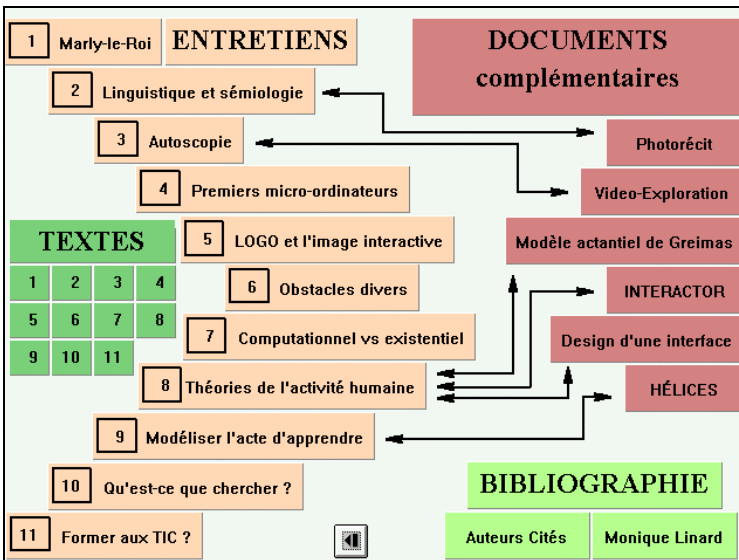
1 Marly-le-Roi

ENTRETIENS

2 Linguistique et sémiologie

3 Autoscopie

4 Premiers micro-ordinateurs

5 LOGO et l'image interactive

6 Obstacles divers

7 Computationnel vs existentiel

8 Théories de l'activité humaine

9 Modéliser l'acte d'apprendre

10 Qu'est-ce que chercher ?

11 Former aux TIC ?

TEXTES

| 1 | 2 | 3 | 4 |
|---|---|---|---|
| 5 | 6 | 7 | 8 |
| 9 | 10 | 11 | |

DOCUMENTS complémentaires

Photorécit

Video-Exploration

Modèle actantiel de Greimas

INTERACTOR

Design d'une interface

HÉLICES

BIBLIOGRAPHIE

Auteurs Cités

Monique Linard